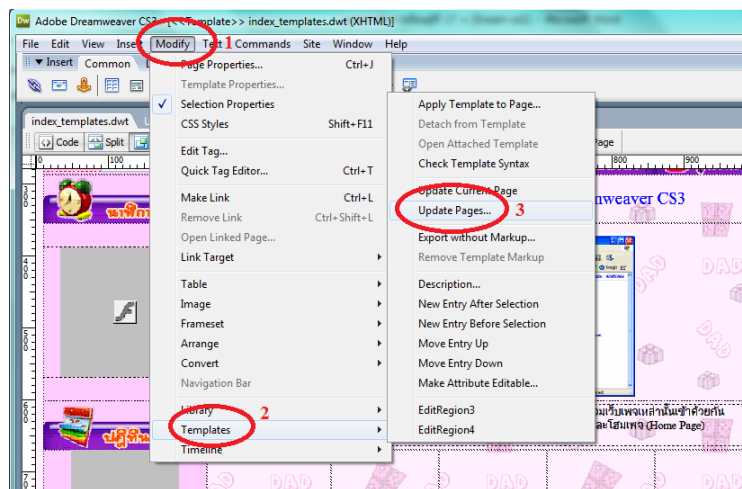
Dw Adobe Dreamweaver CS3 - [<<Template>> index_templates.dwt (XHTML)]

File Edit View Insert Modify Text Commands Site Window Help

1

▼ Insert Common

index_templates.dwt

Code Split

Page Properties... Ctrl+J
Template Properties...
✓ Selection Properties
CSS Styles Shift+F11
Edit Tag...
Quick Tag Editor... Ctrl+T
Make Link Ctrl+L
Remove Link Ctrl+Shift+L
Open Linked Page...
Link Target
Table
Image
Frameset
Arrange
Convert
Navigation Bar
Library
Templates
Timeline

2

Apply Template to Page...
Detach from Template
Open Attached Template
Check Template Syntax
Update Current Page
Update Pages...
Export without Markup...
Remove Template Markup
Description...
New Entry After Selection
New Entry Before Selection
Move Entry Up
Move Entry Down
Make Attribute Editable...
EditRegion3
EditRegion4

3

Page

800 900

amweaver CS3

DAD

DAD

DAD

มเว็บเพจเหล่านั้นเข้าด้วยกัน
ละโฮมเพจ (Home Page)

DAD

DAD